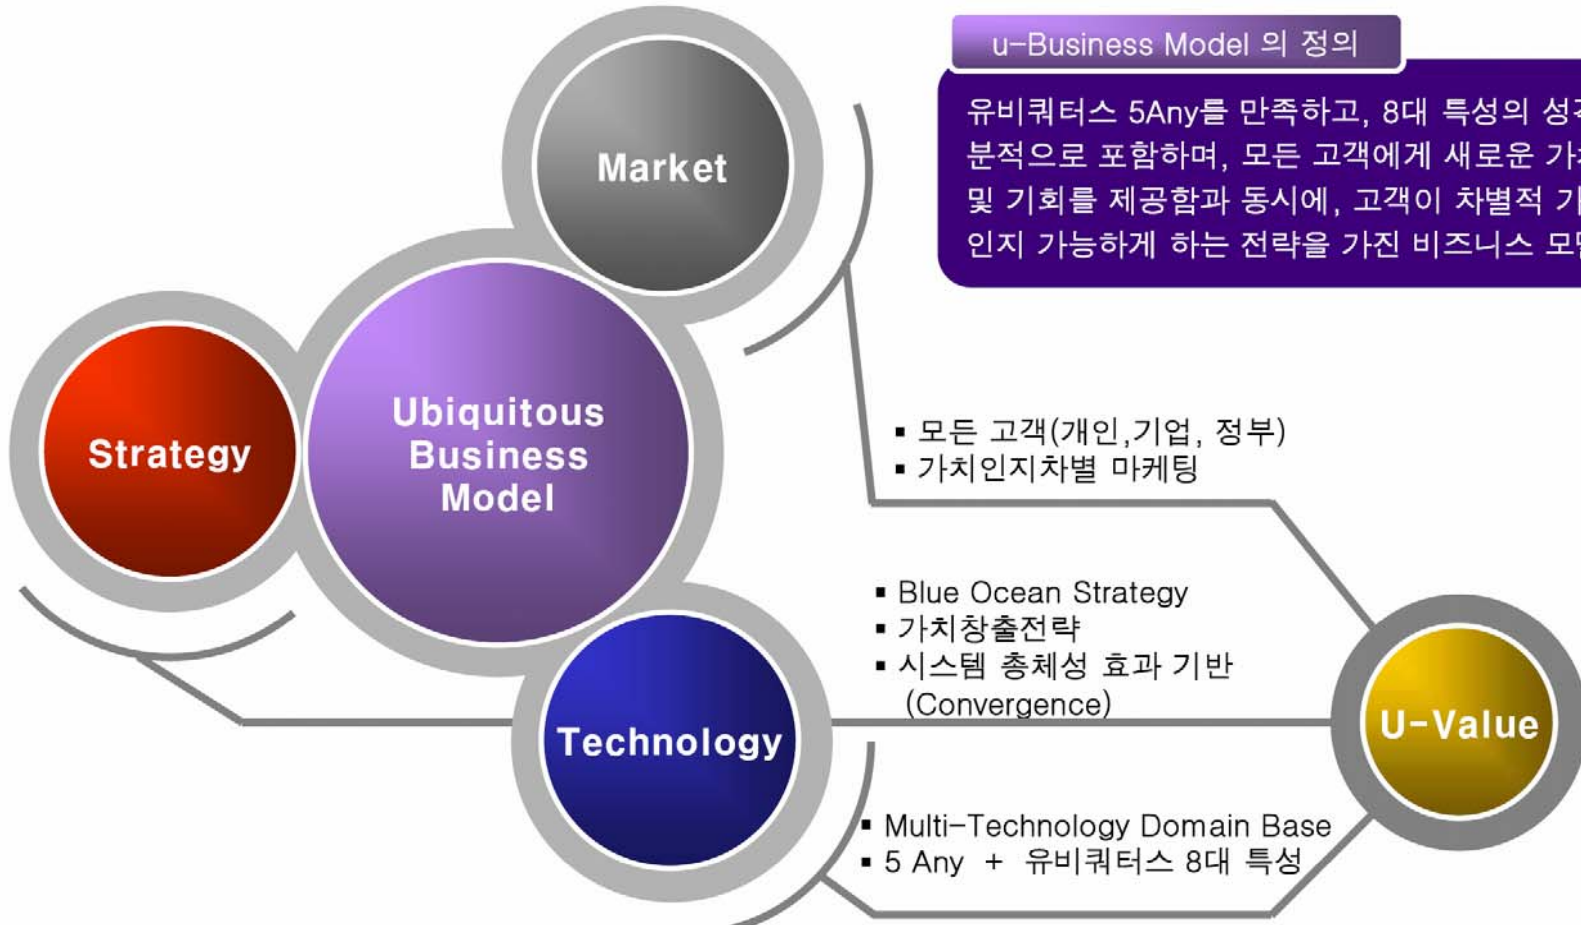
u-Business Model 의 정의

유비쿼터스 5Any를 만족하고, 8대 특성의 성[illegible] 분적으로 포함하며, 모든 고객에게 새로운 가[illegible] 및 기회를 제공함과 동시에, 고객이 차별적 가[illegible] 인지 가능하게 하는 전략을 가진 비즈니스 모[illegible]

Market

Strategy

Ubiquitous Business Model

Technology

U-Value

▪ 모든 고객(개인,기업, 정부)
▪ 가치인지차별 마케팅

▪ Blue Ocean Strategy
▪ 가치창출전략
▪ 시스템 총체성 효과 기반 (Convergence)

▪ Multi-Technology Domain Base
▪ 5 Any + 유비쿼터스 8대 특성